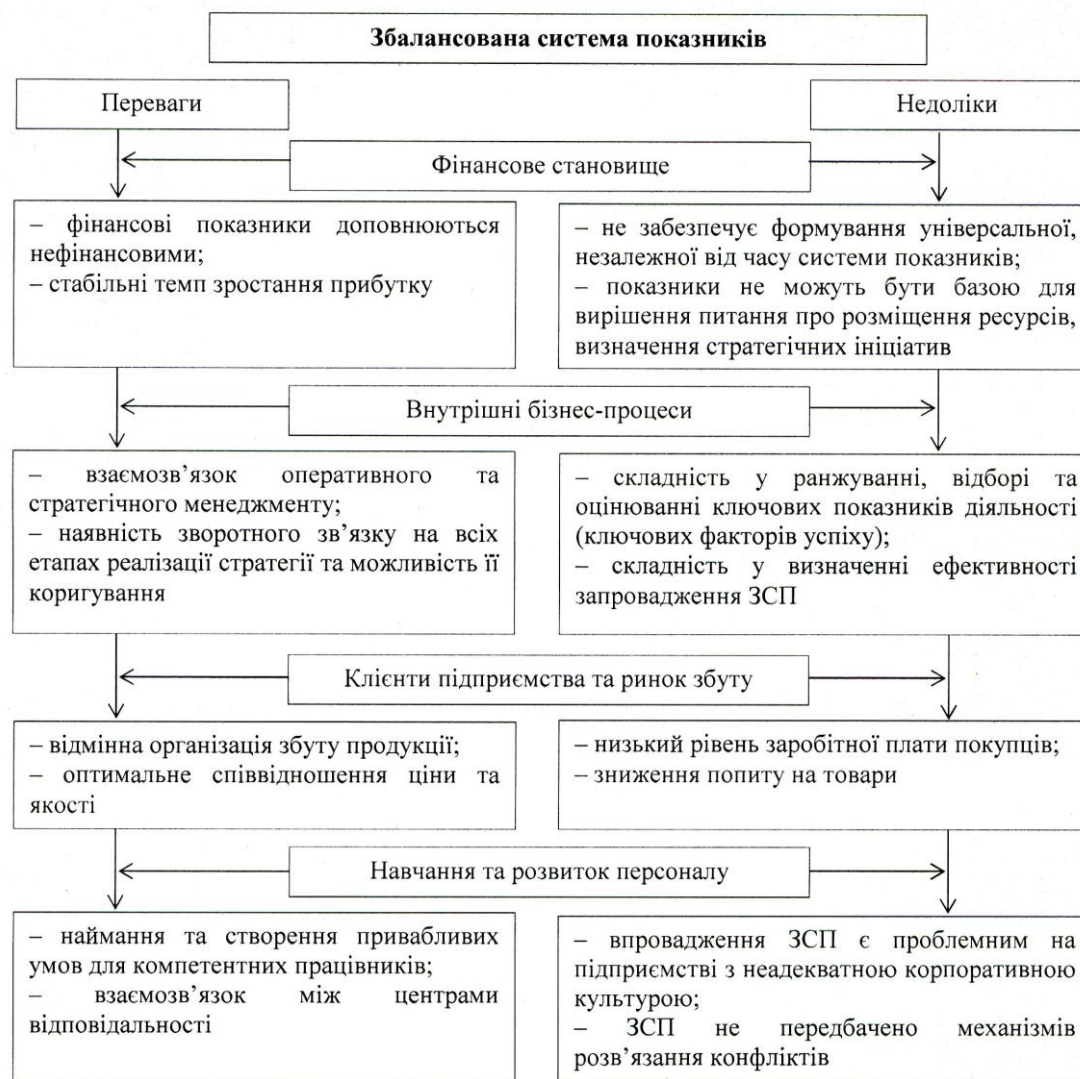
Збалансована система показників

Переваги

Недоліки

Фінансове становище

– фінансові показники доповнюються нефінансовими;
– стабільні темп зростання прибутку

– не забезпечує формування універсальної, незалежної від часу системи показників;
– показники не можуть бути базою для вирішення питання про розміщення ресурсів, визначення стратегічних ініціатив

Внутрішні бізнес-процеси

– взаємозв'язок оперативного та стратегічного менеджменту;
– наявність зворотного зв'язку на всіх етапах реалізації стратегії та можливість її коригування

– складність у ранжуванні, відборі та оцінюванні ключових показників діяльності (ключових факторів успіху);
– складність у визначенні ефективності запровадження ЗСП

Клієнти підприємства та ринок збуту

– відмінна організація збуту продукції;
– оптимальне співвідношення ціни та якості

– низький рівень заробітної плати покупців;
– зниження попиту на товари

Навчання та розвиток персоналу

– наймання та створення привабливих умов для компетентних працівників;
– взаємозв'язок між центрами відповідальності

– впровадження ЗСП є проблемним на підприємстві з неадекватною корпоративною культурою;
– ЗСП не передбачено механізмів розв'язання конфліктів